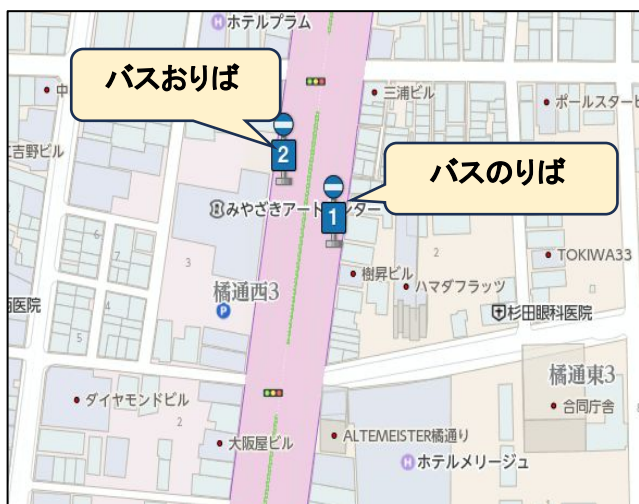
ホテルプラム
バスおりば
中
三浦ビル
ポールスタービ
吉野ビル
2
バスのりば
みやざきアートセンター
1
6
7
3
2
樹昇ビル
ハマダフラッツ
TOKIWA33
橘通西3
P
医院
5
杉田眼科医院
4
橘通東3
ダイヤモンドビル
合同庁舎
2
大阪屋ビル
ALTEMEISTER橘通り
ホテルメリージュ